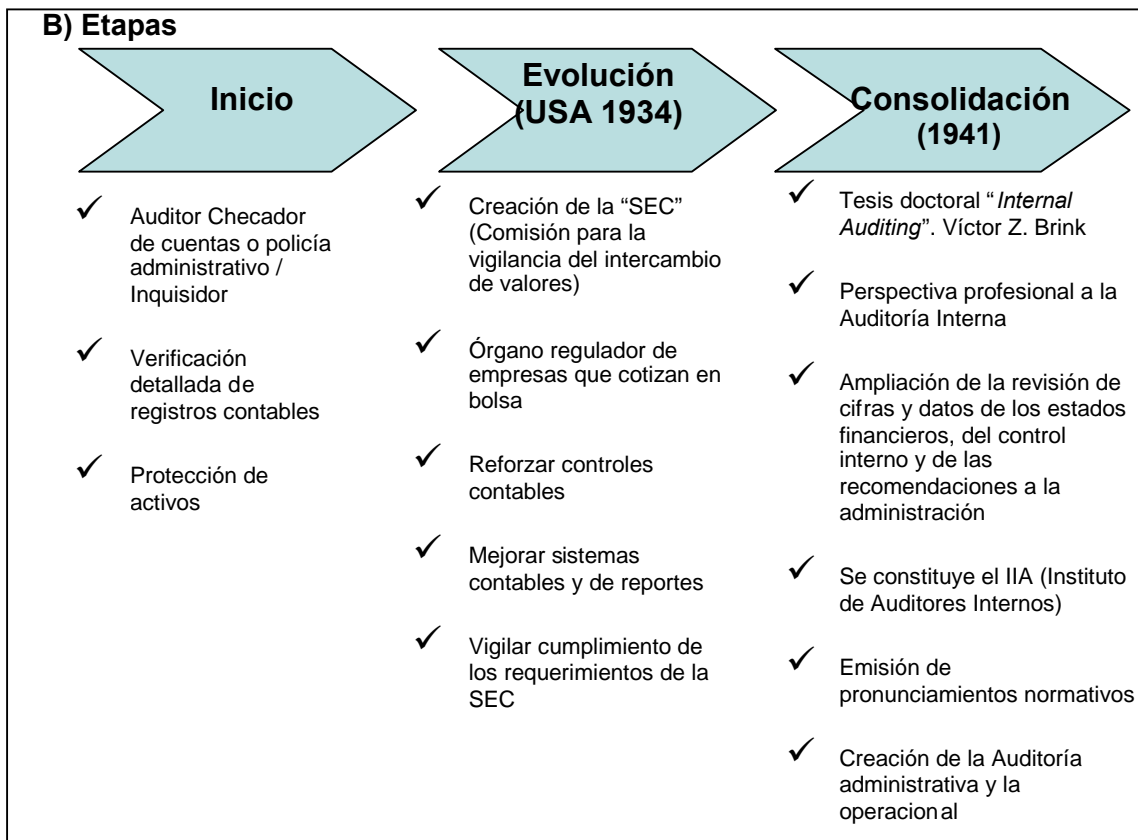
B) Etapas

Inicio

Evolución (USA 1934)

Consolidación (1941)

✓ Auditor Checador de cuentas o policía administrativo / Inquisidor

✓ Verificación detallada de registros contables

✓ Protección de activos

✓ Creación de la "SEC" (Comisión para la vigilancia del intercambio de valores)

✓ Órgano regulador de empresas que cotizan en bolsa

✓ Reforzar controles contables

✓ Mejorar sistemas contables y de reportes

✓ Vigilar cumplimiento de los requerimientos de la SEC

✓ Tesis doctoral "*Internal Auditing*". Víctor Z. Brink

✓ Perspectiva profesional a la Auditoría Interna

✓ Ampliación de la revisión de cifras y datos de los estados financieros, del control interno y de las recomendaciones a la administración

✓ Se constituye el IIA (Instituto de Auditores Internos)

✓ Emisión de pronunciamientos normativos

✓ Creación de la Auditoría administrativa y la operacional